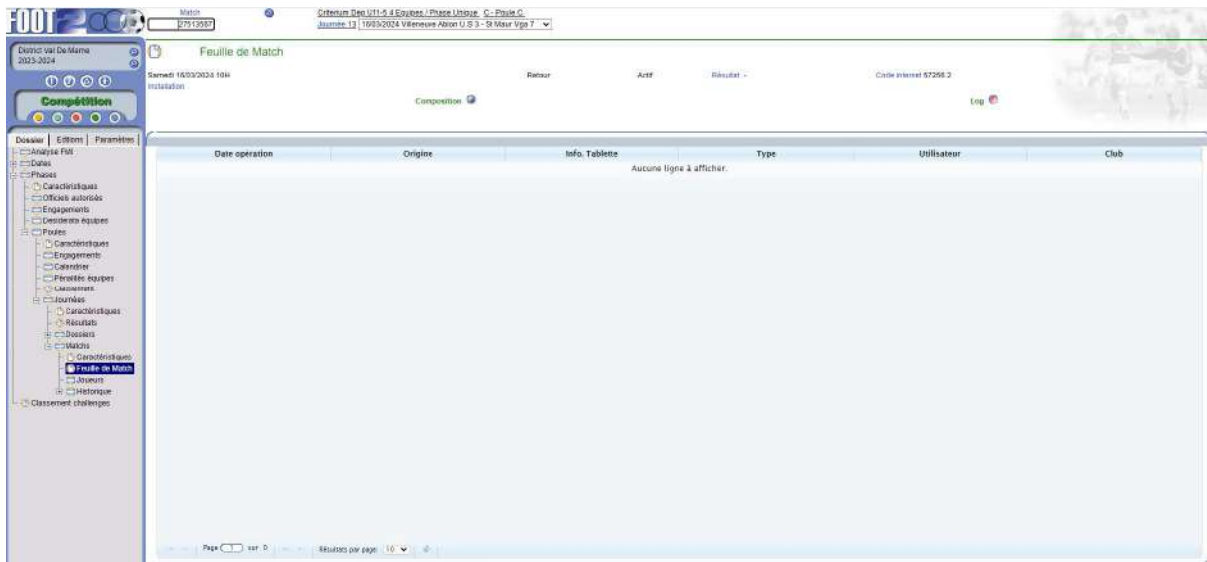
FOOT 2000

Match
27513587

Critérium Dep U11-5 4 Equipes / Phase Unique C - Poule C
Journée 13 16/03/2024 Villeneuve Ablon U.S 3 - St Maur Vga 7

District Val De Marne
2023-2024

Compétition

Dossier | Editions | Paramètres

Analyse FMI
Dates
Phases
Caractéristiques
Officiels autorisés
Engagements
Desiderata équipes
Poules
Caractéristiques
Engagements
Calendrier
Pénalités équipes
Classements
Journées
Caractéristiques
Résultats
Dossiers
Matchs
Caractéristiques
Feuille de Match
Joueurs
Historique
Classement challenges

Feuille de Match

Samedi 16/03/2024 10H
Installation

Retour

Actif

Résultat -

Code internet 57258.2

Composition

Log

| Date opération | Origine | Info. Tablette | Type | Utilisateur | Club |
|---|---|---|---|---|---|
| Aucune ligne à afficher. | | | | | |

Page 1 sur 0 | Résultats par page 10